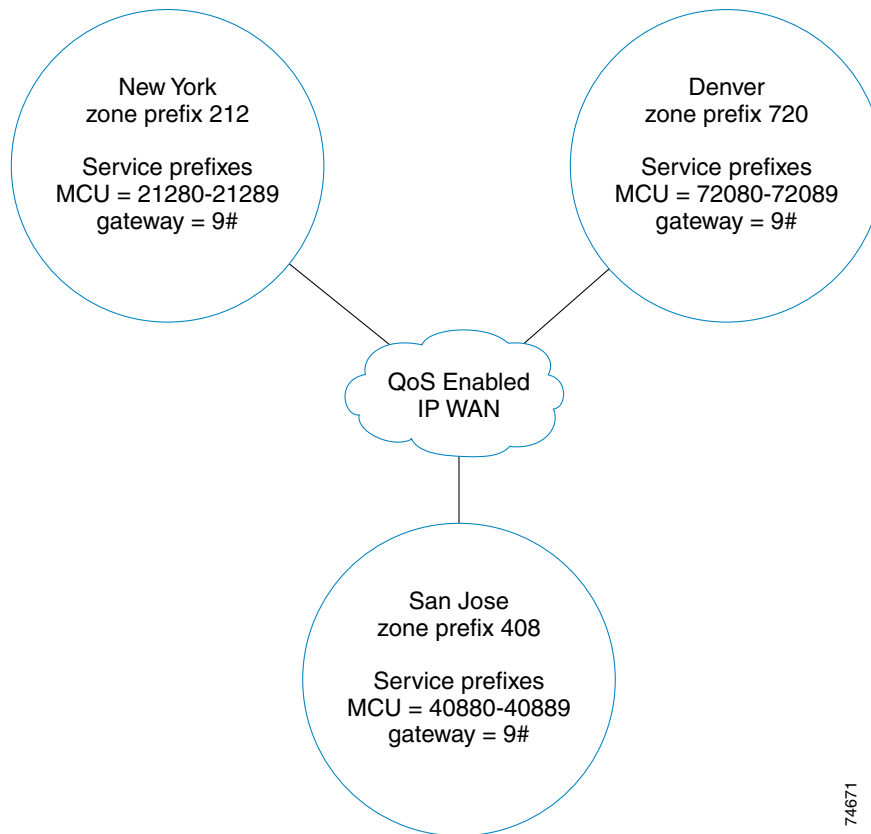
New York
zone prefix 212

Service prefixes
MCU = 21280-21289
gateway = 9#

Denver
zone prefix 720

Service prefixes
MCU = 72080-72089
gateway = 9#

QoS Enabled
IP WAN

San Jose
zone prefix 408

Service prefixes
MCU = 40880-40889
gateway = 9#

74671